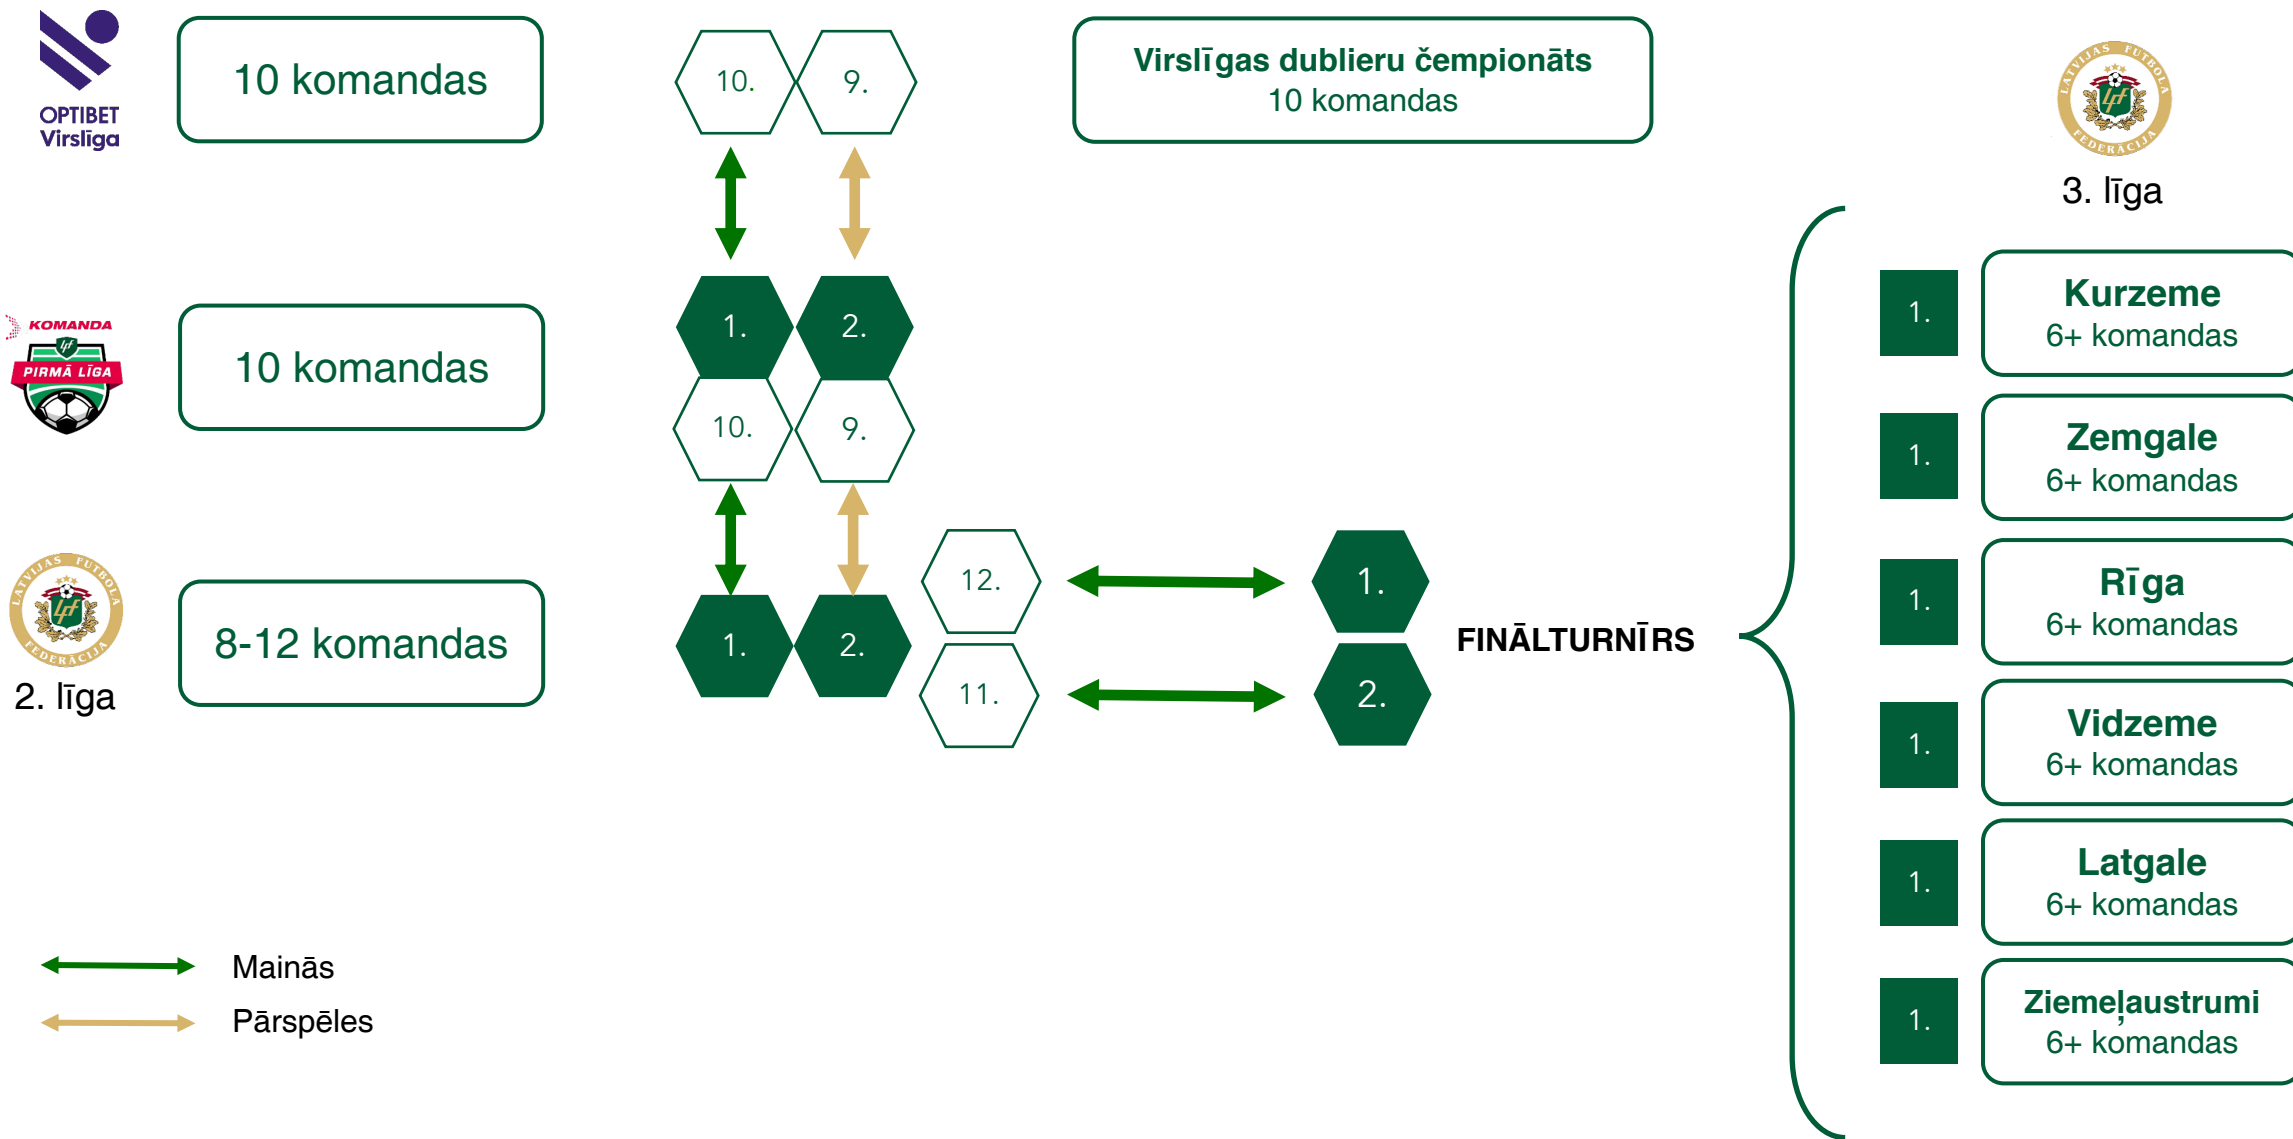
OPTIBET Virslīga

10 komandas

10.
9.

Virslīgas dublieru čempionāts
10 komandas

LATVIJAS FUTBOLA FEDERĀCIJA
3. līga

KOMANDA
PIRMĀ LĪGA

10 komandas

1.
2.
10.
9.

1. Kurzeme 6+ komandas
1. Zemgale 6+ komandas
1. Rīga 6+ komandas
1. Vidzeme 6+ komandas
1. Latgale 6+ komandas
1. Ziemeļaustrumi 6+ komandas

LATVIJAS FUTBOLA FEDERĀCIJA
2. līga

8-12 komandas

1.
2.
12.
11.
1.
2.

FINĀLTURNĪRS

Mainās
Pārspēles